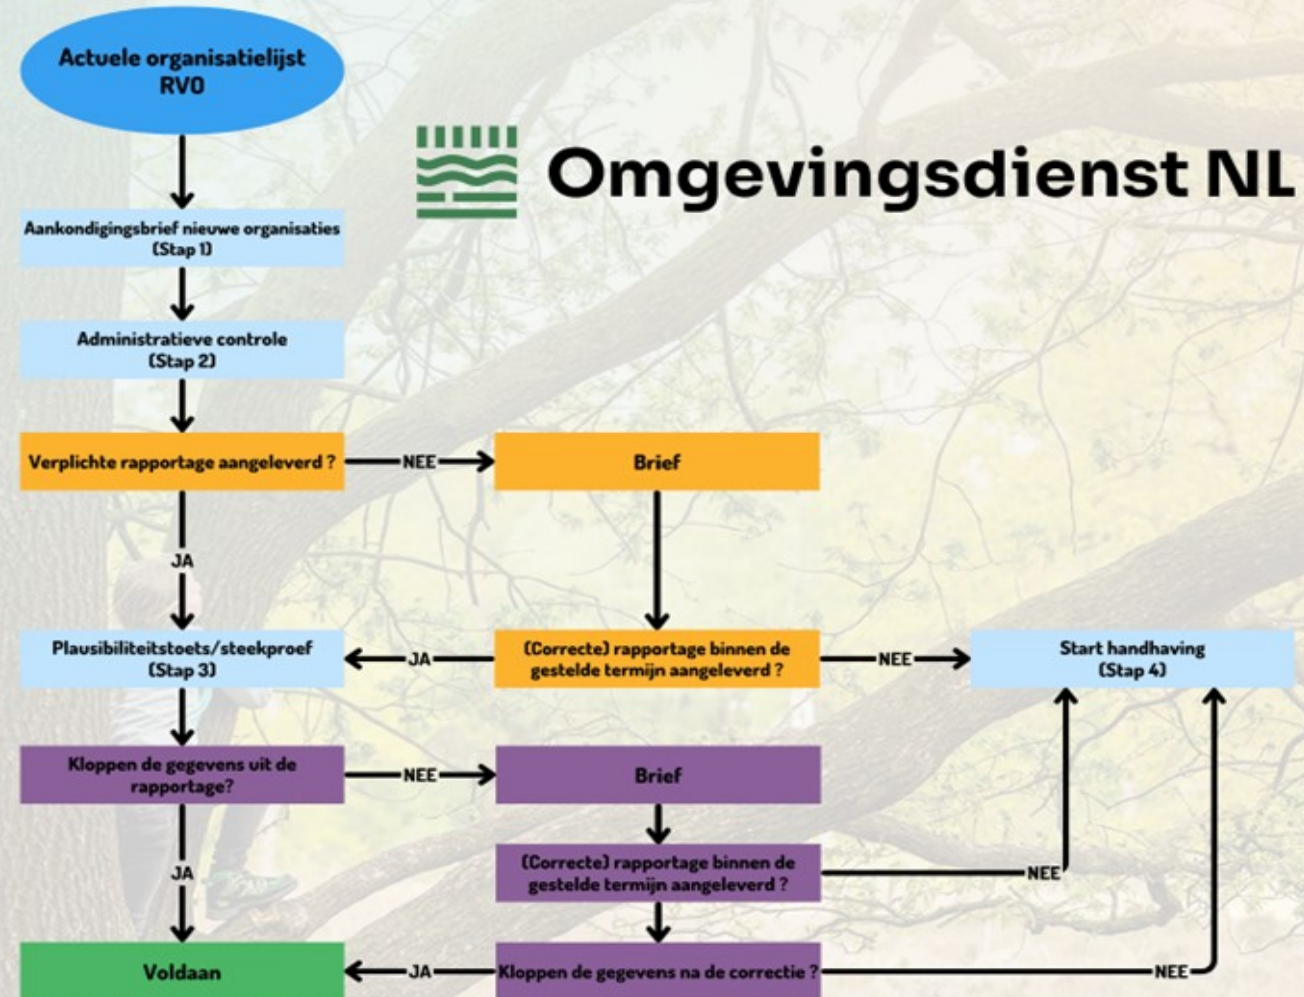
Actuele organisatielijst RVO

Omgevingsdienst NL

Aankondigingsbrief nieuwe organisaties (Stap 1)

Administratieve controle (Stap 2)

Verplichte rapportage aangeleverd ?

NEE

Brief

JA

Plausibiliteitstoets/steekproef (Stap 3)

JA

(Correcte) rapportage binnen de gestelde termijn aangeleverd ?

NEE

Start handhaving (Stap 4)

Kloppen de gegevens uit de rapportage?

NEE

Brief

(Correcte) rapportage binnen de gestelde termijn aangeleverd ?

NEE

JA

Voldaan

JA

Kloppen de gegevens na de correctie ?

NEE